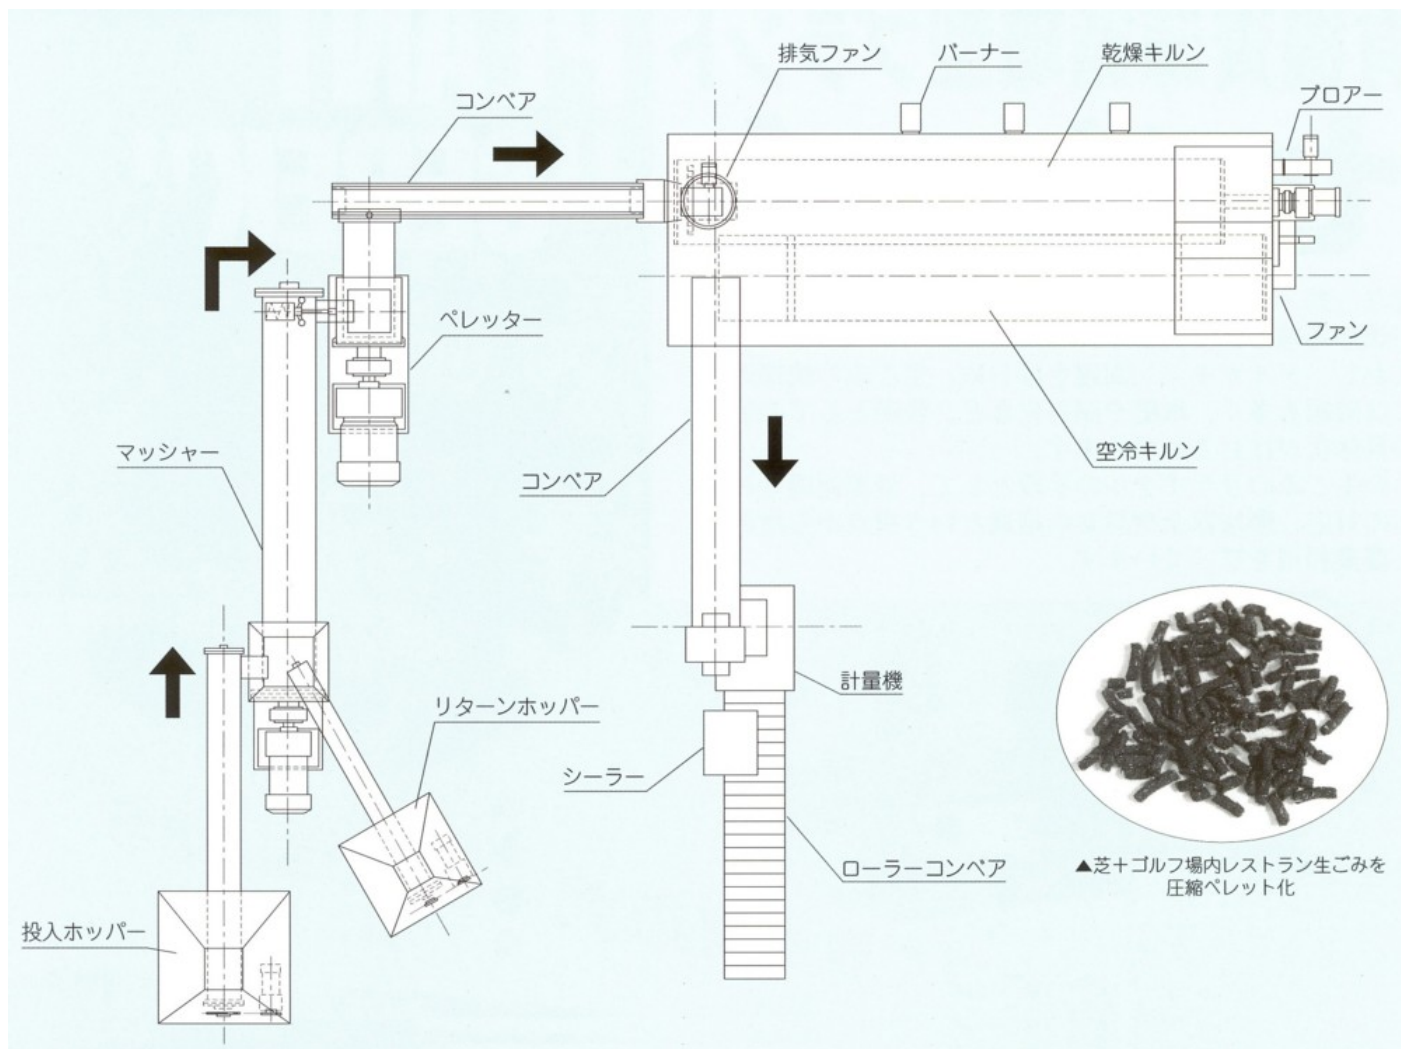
排気ファン
バーナー
乾燥キルン
ブロアー
コンベア
ファン
ペレッター
空冷キルン
マッシャー
コンベア
計量機
リターンホッパー
シーラー
ローラーコンベア
投入ホッパー
▲芝+ゴルフ場内レストラン生ごみを圧縮ペレット化